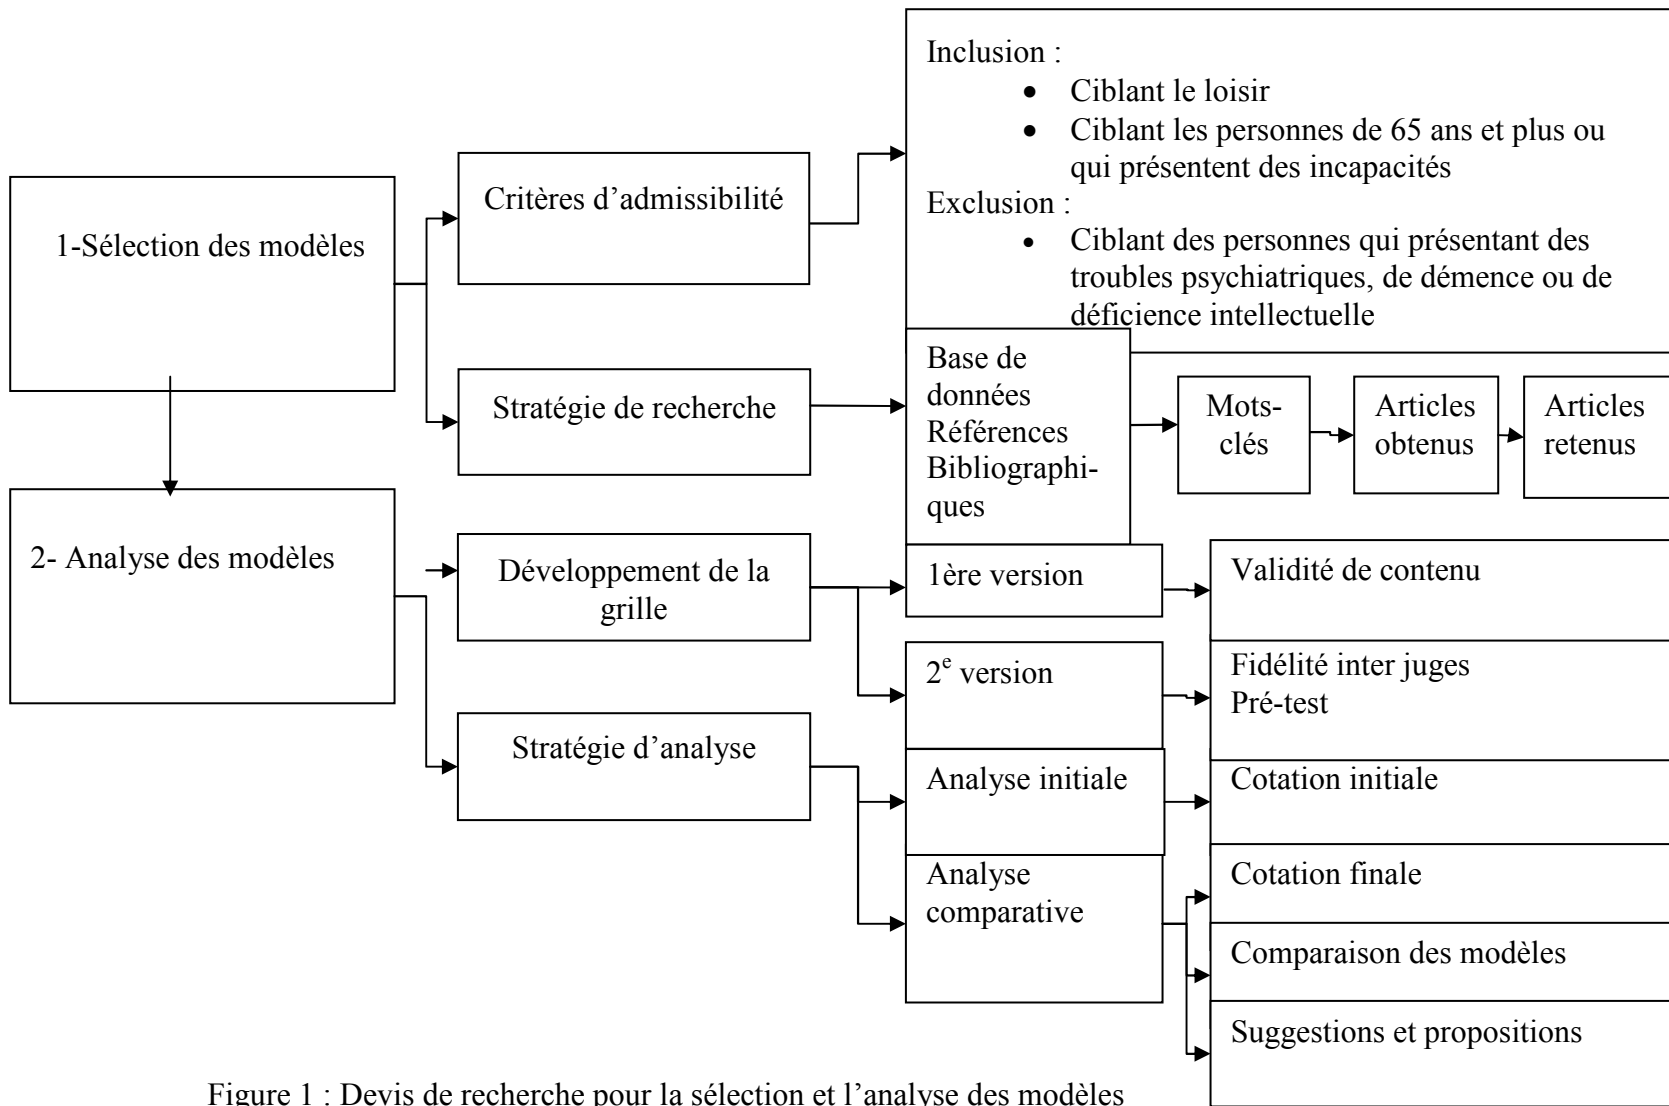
Inclusion :
- Ciblant le loisir
- Ciblant les personnes de 65 ans et plus ou qui présentent des incapacités

Exclusion :
- Ciblant des personnes qui présentant des troubles psychiatriques, de démence ou de déficience intellectuelle

1-Sélection des modèles

Critères d'admissibilité

Stratégie de recherche

Base de données Références Bibliographiques

Mots-clés

Articles obtenus

Articles retenus

2- Analyse des modèles

Développement de la grille

1ère version

Validité de contenu

$2^e$ version

Fidélité inter juges
Pré-test

Stratégie d'analyse

Analyse initiale

Cotation initiale

Analyse comparative

Cotation finale

Comparaison des modèles

Suggestions et propositions

Figure 1 : Devis de recherche pour la sélection et l'analyse des modèles